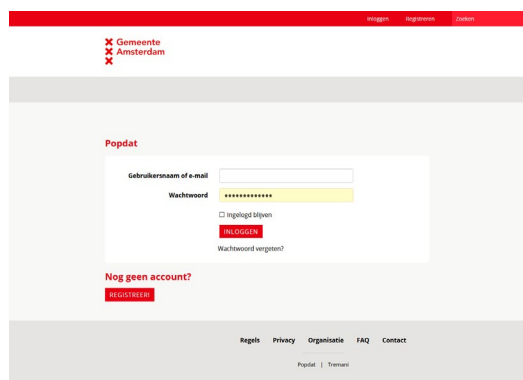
Inloggen Registreren Zoeken

Gemeente Amsterdam

Popdat

Gebruikersnaam of e-mail

Wachtwoord •••••••••••••

☐ Ingelogd blijven

INLOGGEN

Wachtwoord vergeten?

Nog geen account?

REGISTREER!

Regels Privacy Organisatie FAQ Contact

Popdat | Tremani